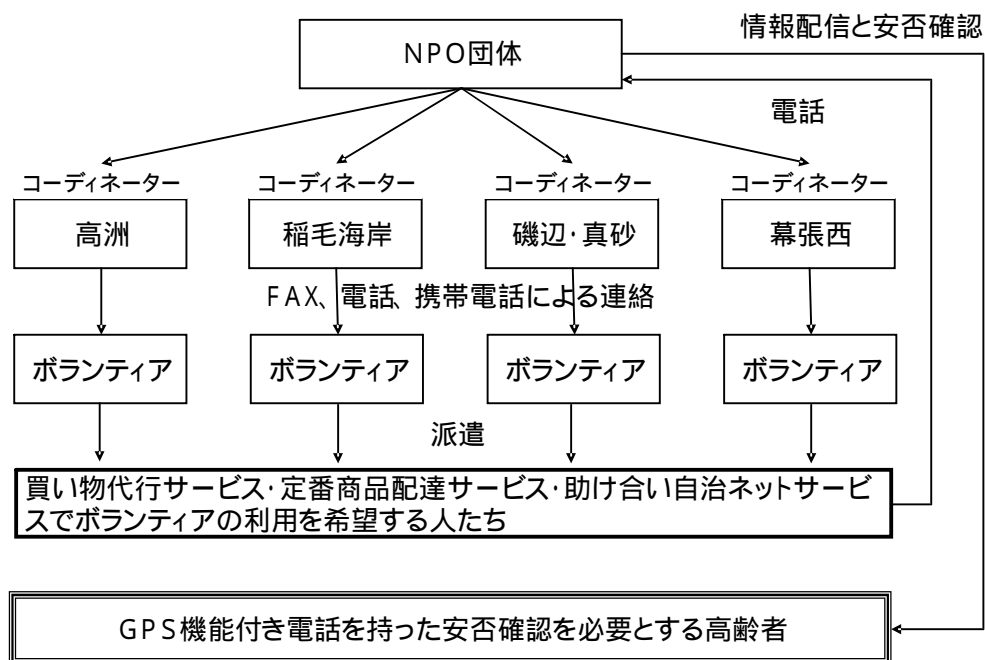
情報配信と安否確認

NPO団体

電話

コーディネーター
高洲

コーディネーター
稲毛海岸

コーディネーター
磯辺·真砂

コーディネーター
幕張西

FAX、電話、携帯電話による連絡

ボランティア

ボランティア

ボランティア

ボランティア

派遣

買い物代行サービス·定番商品配達サービス·助け合い自治ネットサービスでボランティアの利用を希望する人たち

GPS機能付き電話を持った安否確認を必要とする高齢者